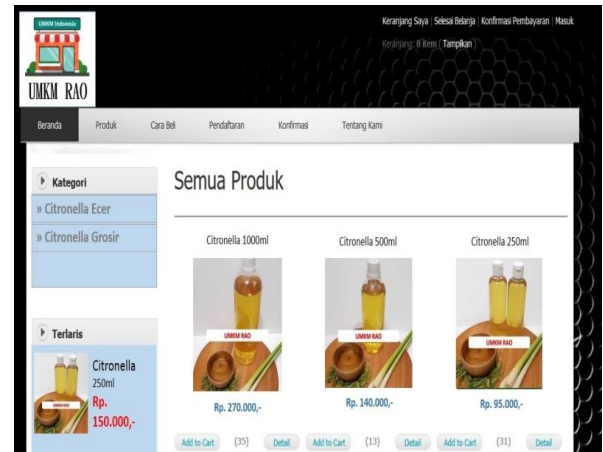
UMKM Indonesia

UMKM RAO

Keranjang Saya | Selesai Belanja | Konfirmasi Pembayaran | Masuk

Keranjang: 0 item ( Tampilkan )

Beranda | Produk | Cara Beli | Pendaftaran | Konfirmasi | Tentang Kami

Kategori

» Citronella Ecer

» Citronella Grosir

Terlaris

UMKM RAO

Citronella 250ml

Rp. 150.000,-

Semua Produk

Citronella 1000ml

UMKM RAO

Rp. 270.000,-

Add to Cart (35) Detail

Citronella 500ml

UMKM RAO

Rp. 140.000,-

Add to Cart (13) Detail

Citronella 250ml

UMKM RAO

Rp. 95.000,-

Add to Cart (31) Detail